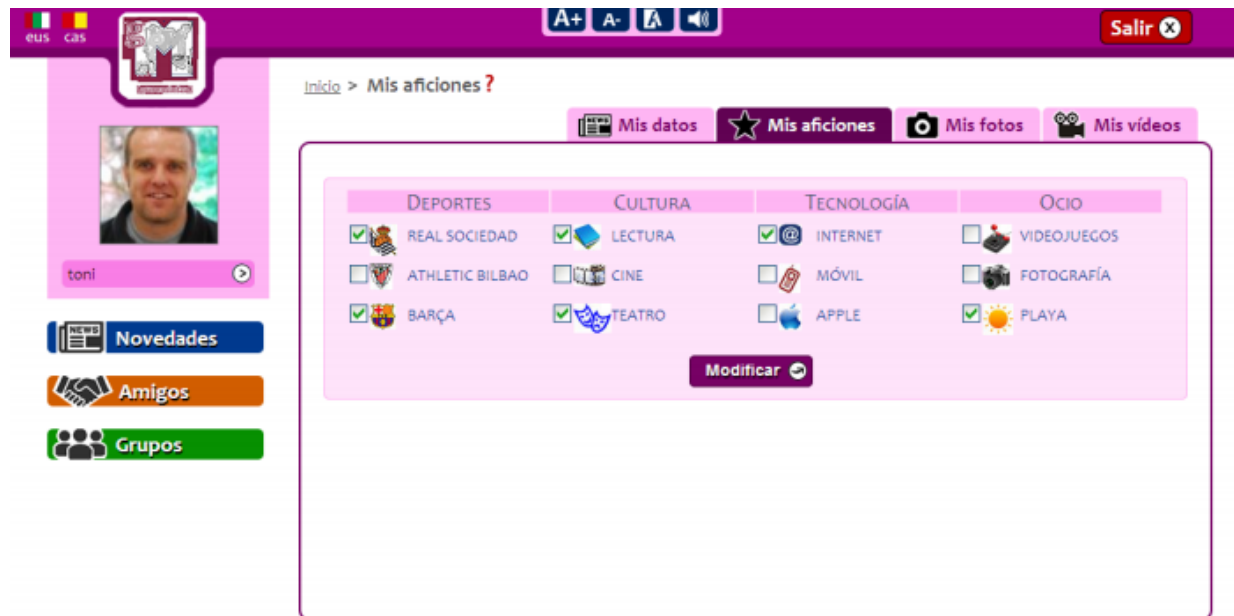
eus cas

A+ A- A

Salir

Inicio > Mis aficiones ?

Mis datos | Mis aficiones | Mis fotos | Mis vídeos

toni

Novedades

Amigos

Grupos

| DEPORTES | CULTURA | TECNOLOGÍA | OCIO |
|---|---|---|---|
| REAL SOCIEDAD | LECTURA | INTERNET | VIDEOJUEGOS |
| ATHLETIC BILBAO | CINE | MÓVIL | FOTOGRAFÍA |
| BARÇA | TEATRO | APPLE | PLAYA |

Modificar